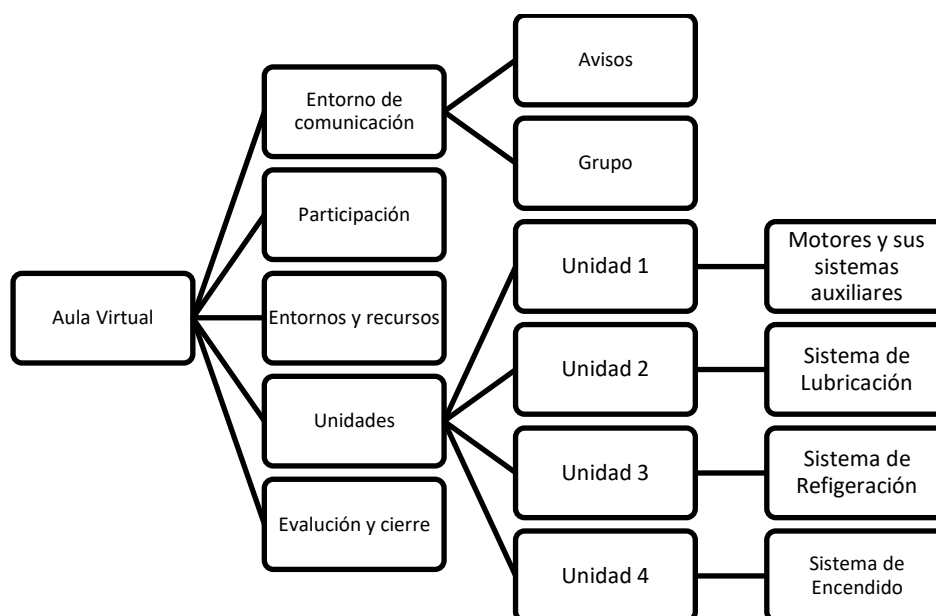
Aula Virtual

Entorno de comunicación

Avisos

Grupo

Participación

Entornos y recursos

Unidades

Unidad 1

Motores y sus sistemas auxiliares

Unidad 2

Sistema de Lubricación

Unidad 3

Sistema de Refigeración

Unidad 4

Sistema de Encendido

Evalución y cierre